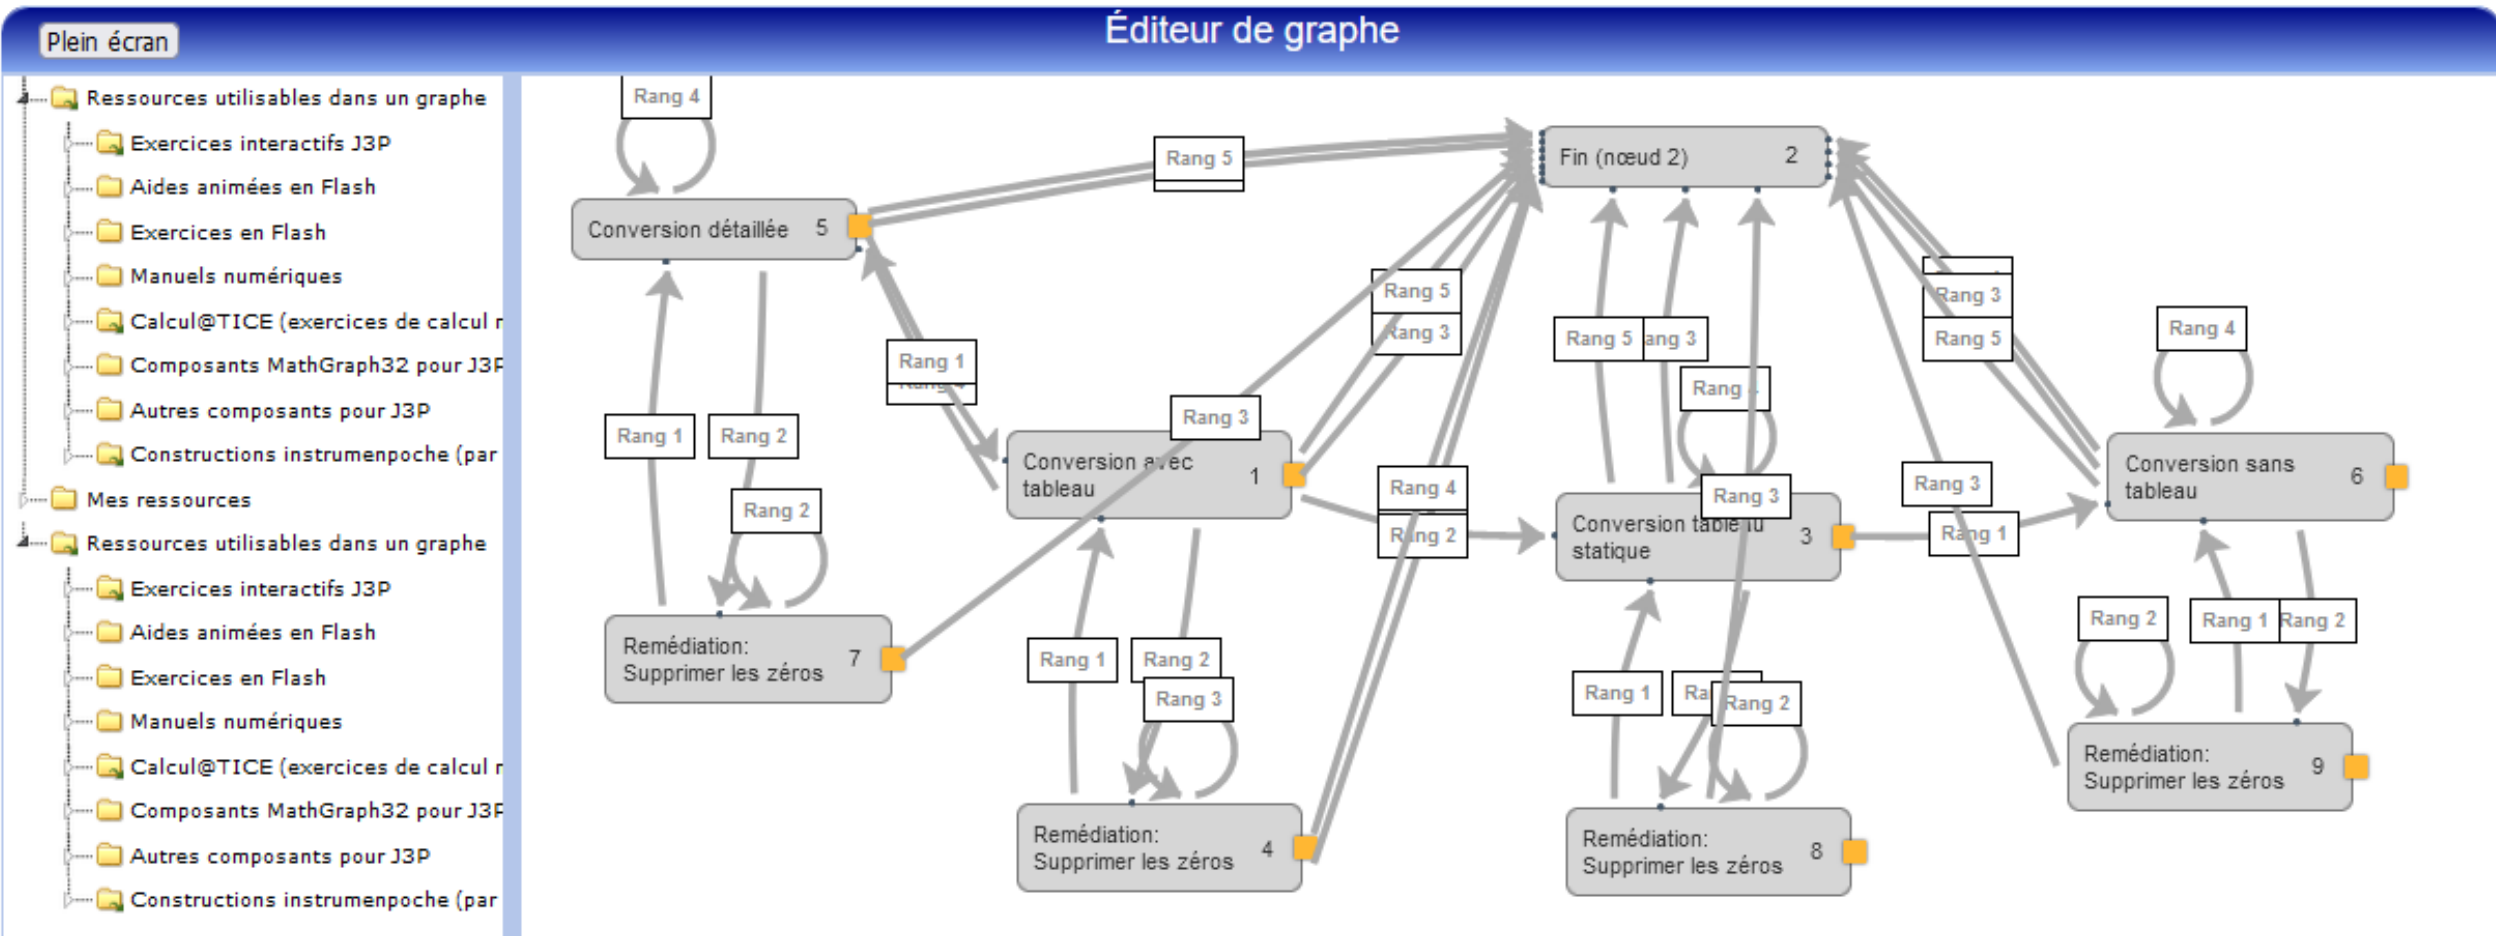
Plein écran

Éditeur de graphe

Ressources utilisables dans un graphe
Exercices interactifs J3P
Aides animées en Flash
Exercices en Flash
Manuels numériques
Calcul@TICE (exercices de calcul r
Composants MathGraph32 pour J3P
Autres composants pour J3P
Constructions instrumenpoche (par
Mes ressources
Ressources utilisables dans un graphe
Exercices interactifs J3P
Aides animées en Flash
Exercices en Flash
Manuels numériques
Calcul@TICE (exercices de calcul r
Composants MathGraph32 pour J3P
Autres composants pour J3P
Constructions instrumenpoche (par

Rang 4
Rang 5
Fin (nœud 2) 2
Conversion détaillée 5
Rang 5
Rang 3
Rang 1
Rang 5
ang 3
Rang 3
Rang 5
Rang 4
Rang
Rang 1
Rang 2
Rang 3
Conversion avec tableau 1
Rang 2
Rang 4
Rang 2
Rang 3
Conversion table tableau statique 3
Rang 3
Rang 1
Conversion sans tableau 6
Rémédiation: Supprimer les zéros 7
Rang 1
Rang 2
Rang 3
Rang 1
Ra
Rang 2
Rang 2
Rang 1
Rang 2
Rémédiation: Supprimer les zéros 9
Rémédiation: Supprimer les zéros 4
Rémédiation: Supprimer les zéros 8